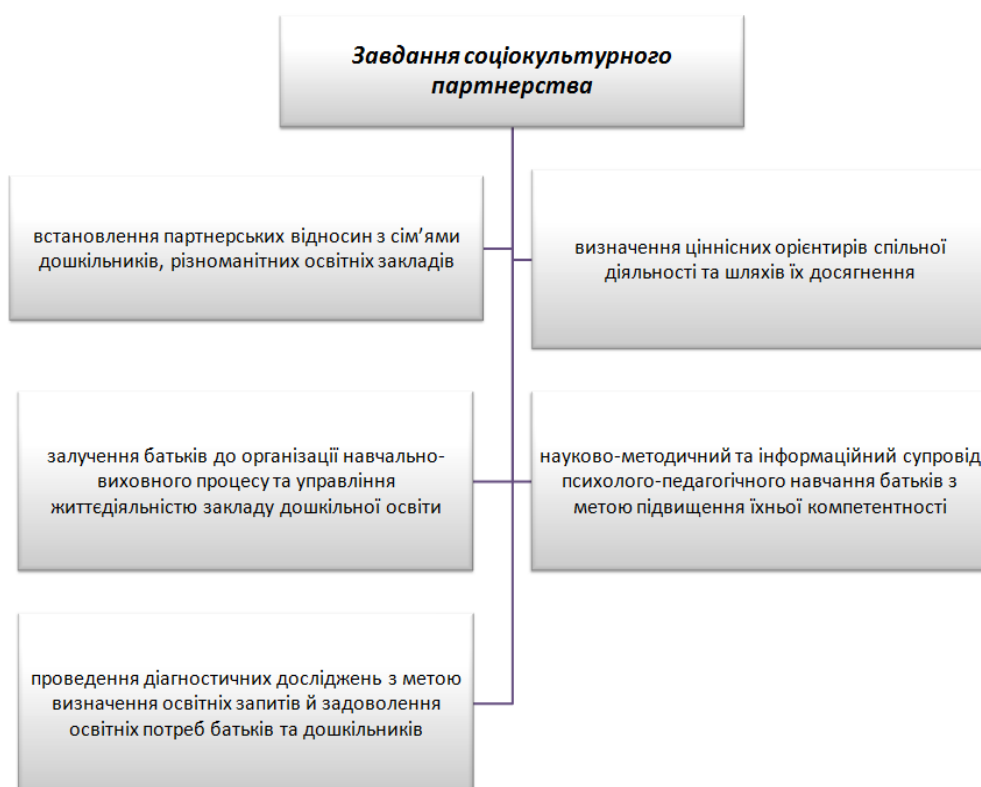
Завдання соціокультурного партнерства

встановлення партнерських відносин з сім'ями дошкільників, різноманітних освітніх закладів

визначення ціннісних орієнтирів спільної діяльності та шляхів їх досягнення

залучення батьків до організації навчально-виховного процесу та управління життєдіяльністю закладу дошкільної освіти

науково-методичний та інформаційний супровід психолого-педагогічного навчання батьків з метою підвищення їхньої компетентності

проведення діагностичних досліджень з метою визначення освітніх запитів й задоволення освітніх потреб батьків та дошкільників